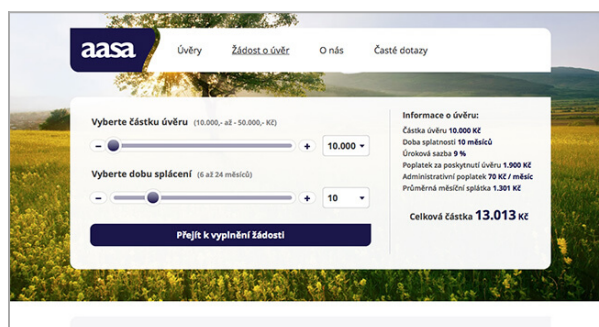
aasa

Úvěry

Žádost o úvěr

O nás

Časté dotazy

Vyberte částku úvěru (10.000,- až - 50.000,- Kč)

−

+

10.000

Vyberte dobu splácení (6 až 24 měsíců)

−

+

10

Přejít k vyplnění žádosti

Informace o úvěru:

Částka úvěru 10.000 Kč

Doba splatnosti 10 měsíců

Úroková sazba 9 %

Poplatek za poskytnutí úvěru 1.900 Kč

Administrativní poplatek 70 Kč / měsíc

Průměrná měsíční splátka 1.301 Kč

Celková částka 13.013 Kč